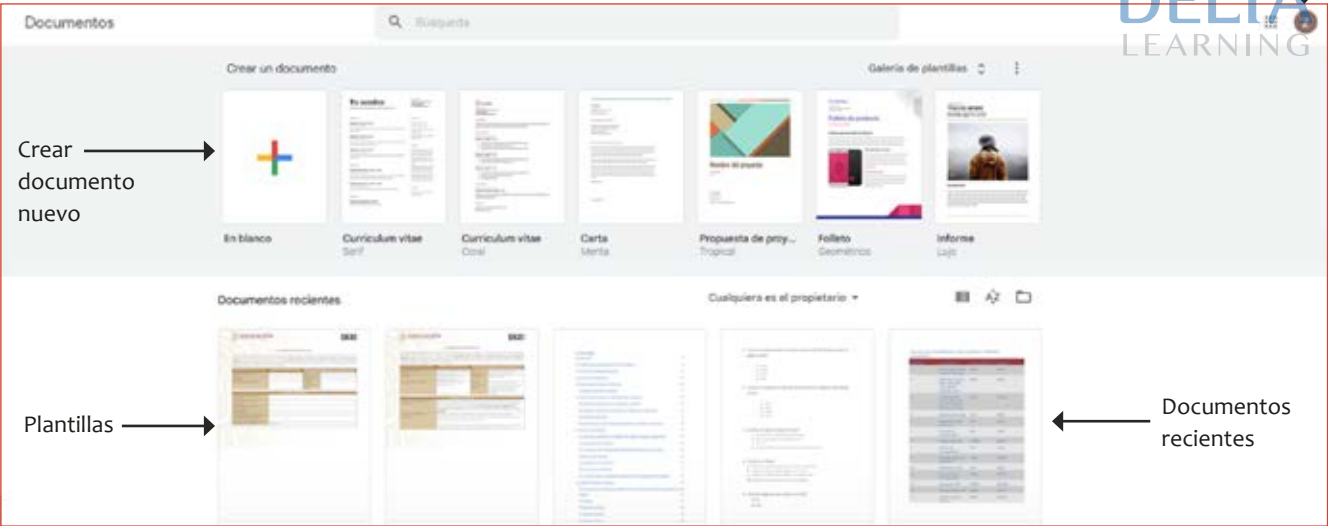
Documentos

Búsqueda

DELTA LEARNING

Crear un documento

Galería de plantillas

Crear documento nuevo

En blanco

Currículum vitae
Serif

Currículum vitae
Coral

Carta
Menta

Propuesta de proy...
Tropical

Folleto
Geométrico

Informe
Lujo

Documentos recientes

Cualquiera es el propietario

Plantillas

Documentos recientes